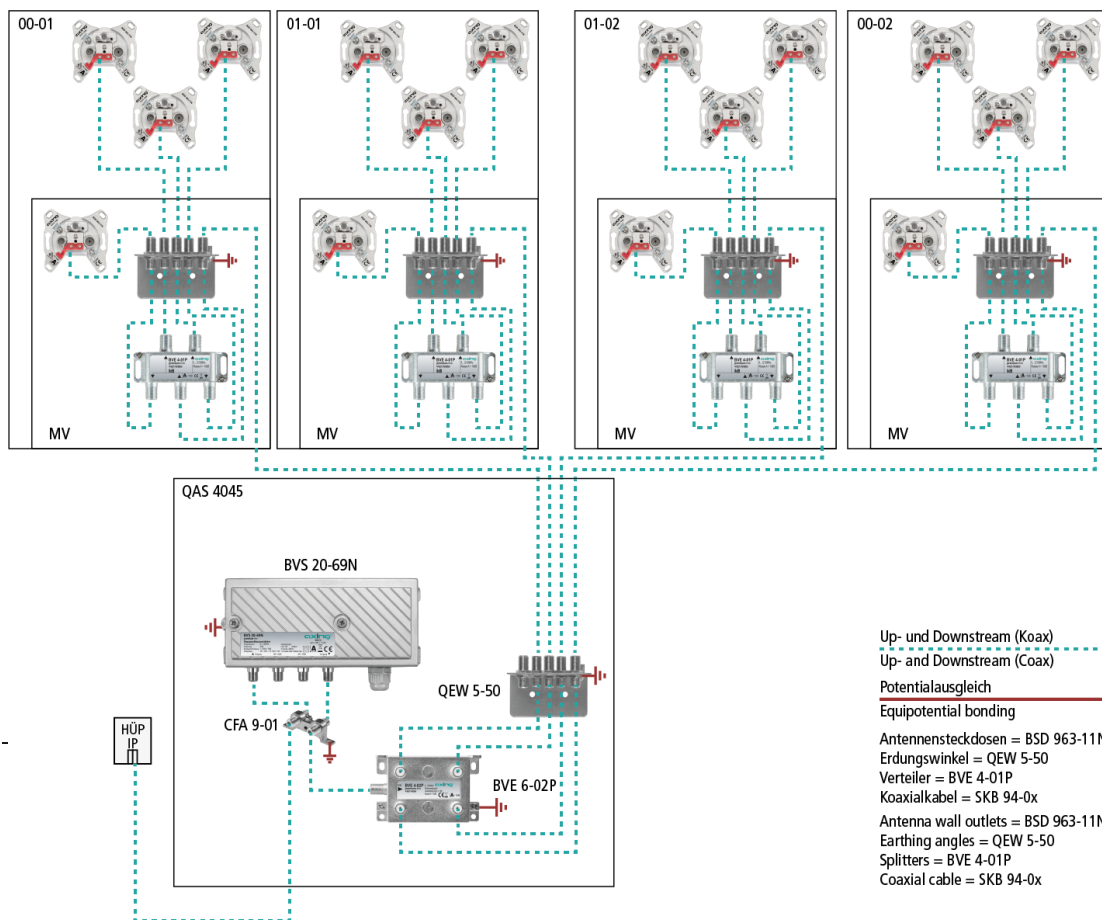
00-01

MV

01-01

MV

01-02

MV

00-02

MV

QAS 4045

BVS 20-69N

QEW 5-50

CFA 9-01

BVE 6-02P

HÜP
IP

Up- und Downstream (Koax)
Up- and Downstream (Coax)

Potentialausgleich
Equipotential bonding

Antennensteckdosen = BSD 963-11N
Erdungswinkel = QEW 5-50
Verteiler = BVE 4-01P
Koaxialkabel = SKB 94-0x

Antenna wall outlets = BSD 963-11N
Earthing angles = QEW 5-50
Splitters = BVE 4-01P
Coaxial cable = SKB 94-0x